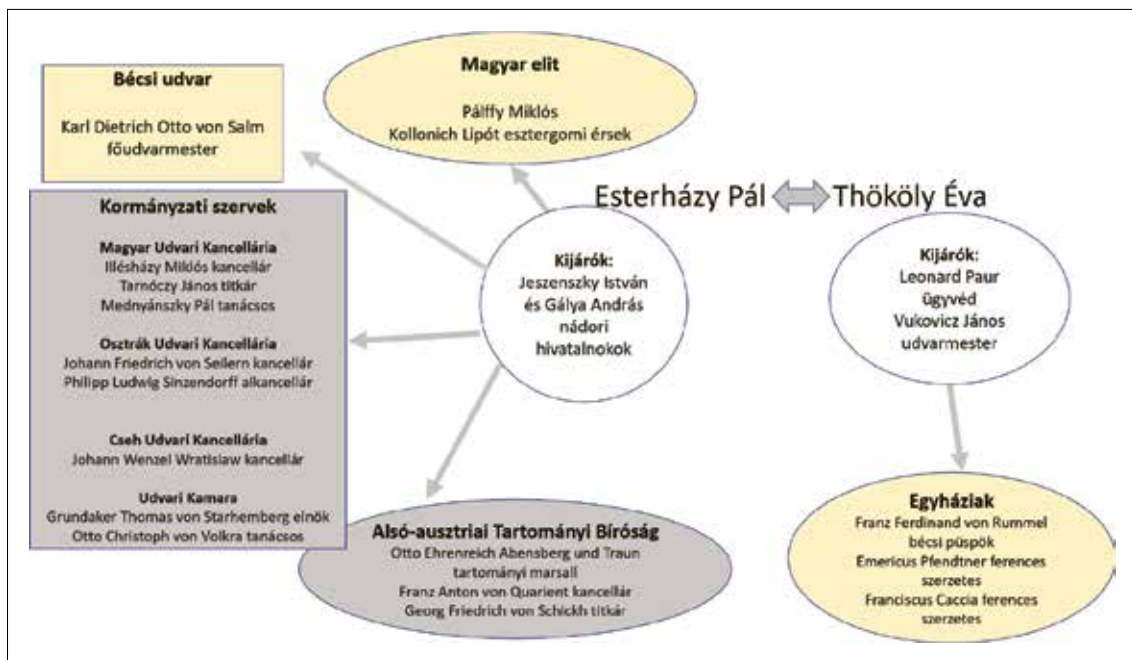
Bécsi udvar

Karl Dietrich Otto von Salm főudvarmester

Magyar elit

Pálffy Miklós
Kollonich Lipót esztergomi érsek

Esterházy Pál Thököly Éva

Kormányzati szervek

Magyar Udvari Kancellária
Illésházy Miklós kancellár
Tarnóczy János titkár
Mednyánszky Pál tanácsos

Osztrák Udvari Kancellária
Johann Friedrich von Seilern kancellár
Philipp Ludwig Sinzendorff alkancellár

Cseh Udvari Kancellária
Johann Wenzel Wratislaw kancellár

Udvari Kamara
Grundaker Thomas von Starhemberg elnök
Otto Christoph von Volkra tanácsos

Kijárók:
Jeszenszky István és Gálya András nádori hivatalnokok

Kijárók:
Leonard Paur ügyvéd
Vukovicz János udvarmester

Alsó-ausztriai Tartományi Bíróság
Otto Ehrenreich Abensberg und Traun tartományi marsall
Franz Anton von Quarient kancellár
Georg Friedrich von Schickh titkár

Egyháziak
Franz Ferdinand von Rummel bécsi püspök
Emericus Pfendtner ferences szerzetes
Franciscus Caccia ferences szerzetes